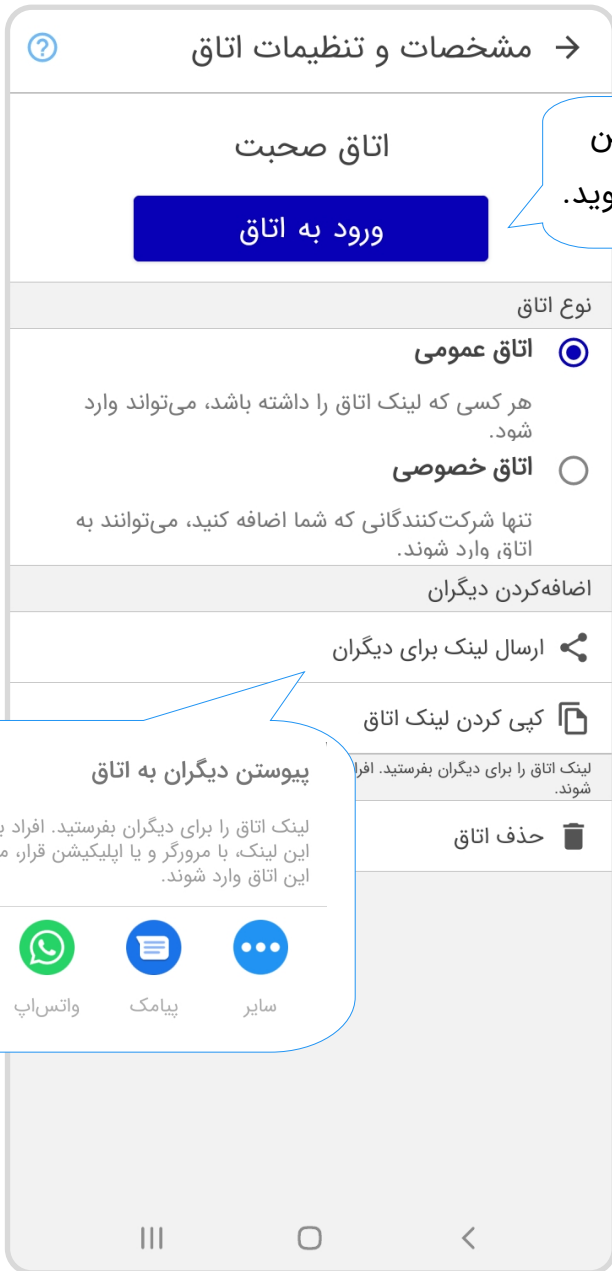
مشخصات و تنظیمات اتاق

ن
وید.

اتاق صحبت

ورود به اتاق

نوع اتاق

اتاق عمومی

هر کسی که لینک اتاق را داشته باشد، می‌تواند وارد شود.

اتاق خصوصی

تنها شرکت‌کنندگانی که شما اضافه کنید، می‌توانند به اتاق وارد شوند.

اضافه‌کردن دیگران

ارسال لینک برای دیگران

کپی کردن لینک اتاق

لینک اتاق را برای دیگران بفرستید. افراد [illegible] شوند.

حذف اتاق

پیوستن دیگران به اتاق

لینک اتاق را برای دیگران بفرستید. افراد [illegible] این لینک، با مرورگر و یا اپلیکیشن قرار، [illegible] این اتاق وارد شوند.

سایر

پیامک

واتس‌اپ